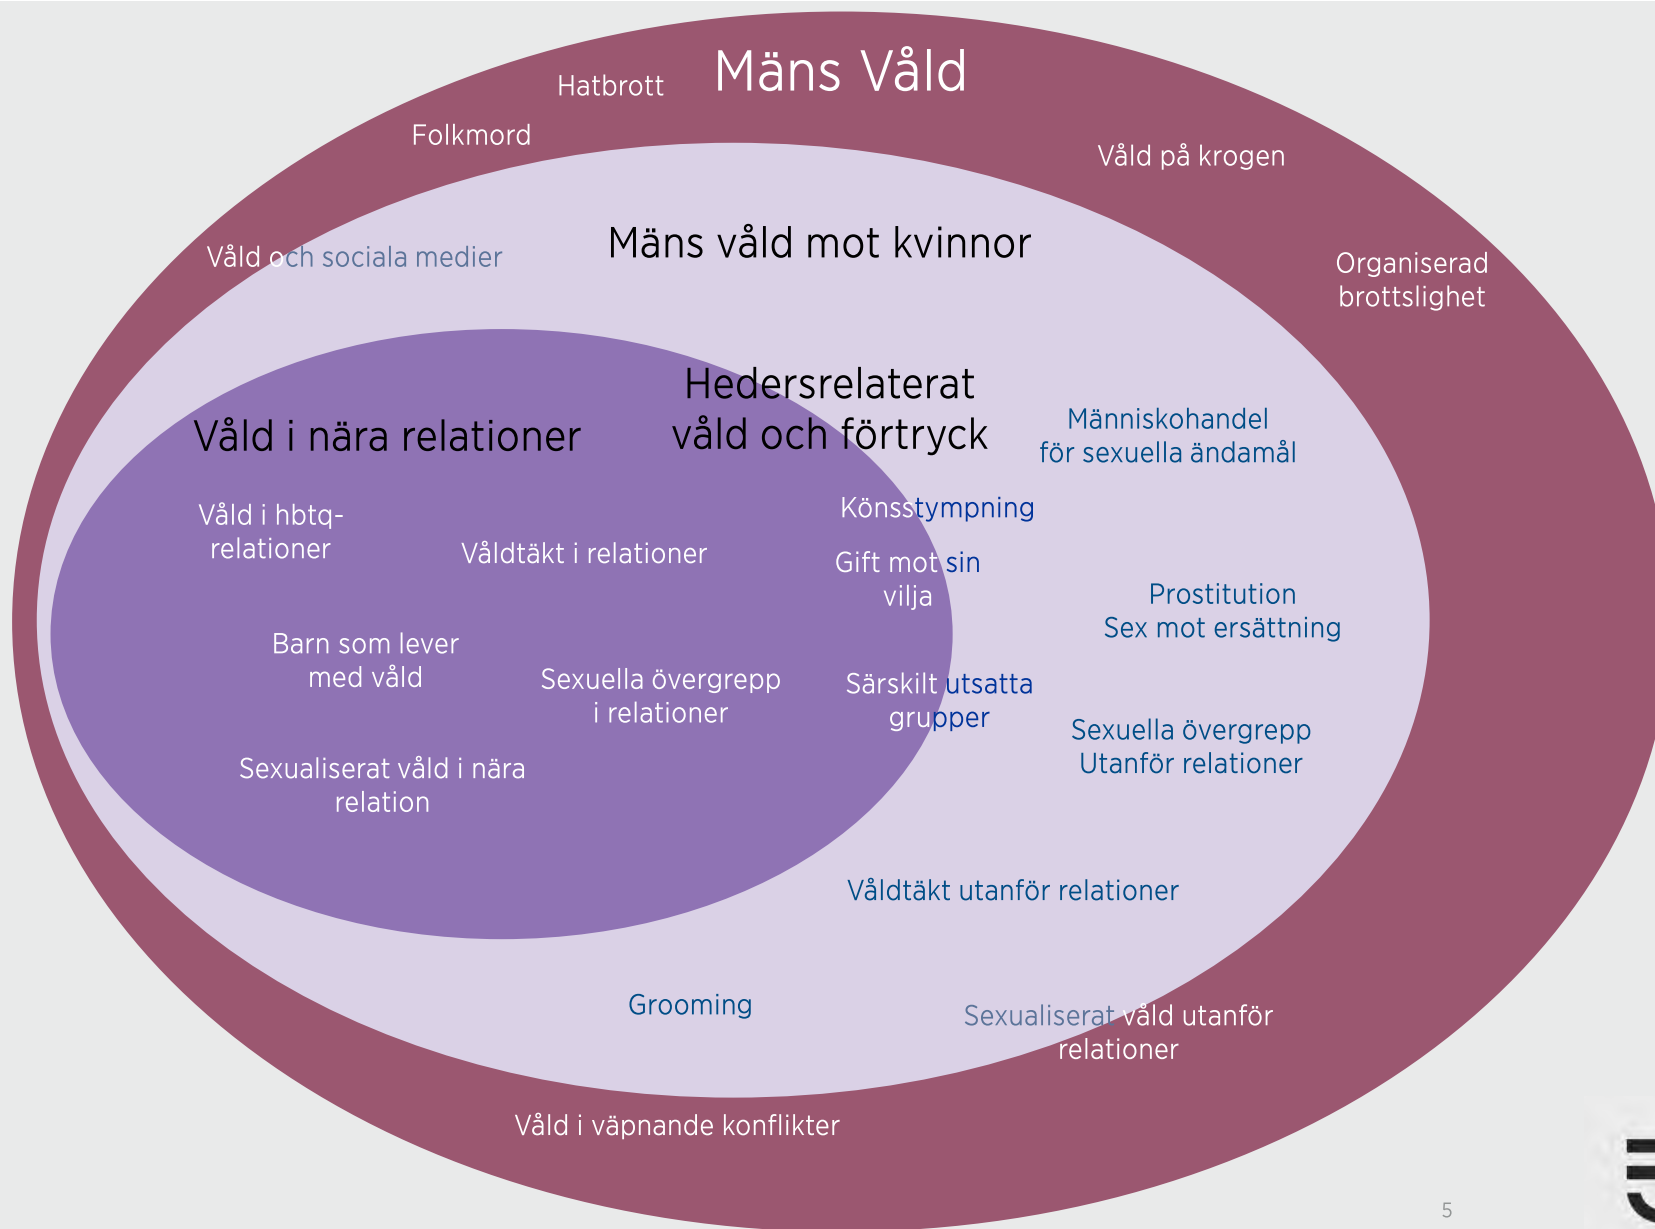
Hatbrott

Mäns Våld

Folkmord

Våld på krogen

Mäns våld mot kvinnor

Våld och sociala medier

Organiserad brottslighet

Hedersrelaterat våld och förtryck

Våld i nära relationer

Människohandel för sexuella ändamål

Våld i hbtq-relationer

Våldtäkt i relationer

Könsstympning

Gift mot sin vilja

Prostitution
Sex mot ersättning

Barn som lever med våld

Sexuella övergrepp i relationer

Särskilt utsatta grupper

Sexuella övergrepp
Utanför relationer

Sexualiserat våld i nära relation

Våldtäkt utanför relationer

Grooming

Sexualiserat våld utanför relationer

Våld i väpnande konflikter

5